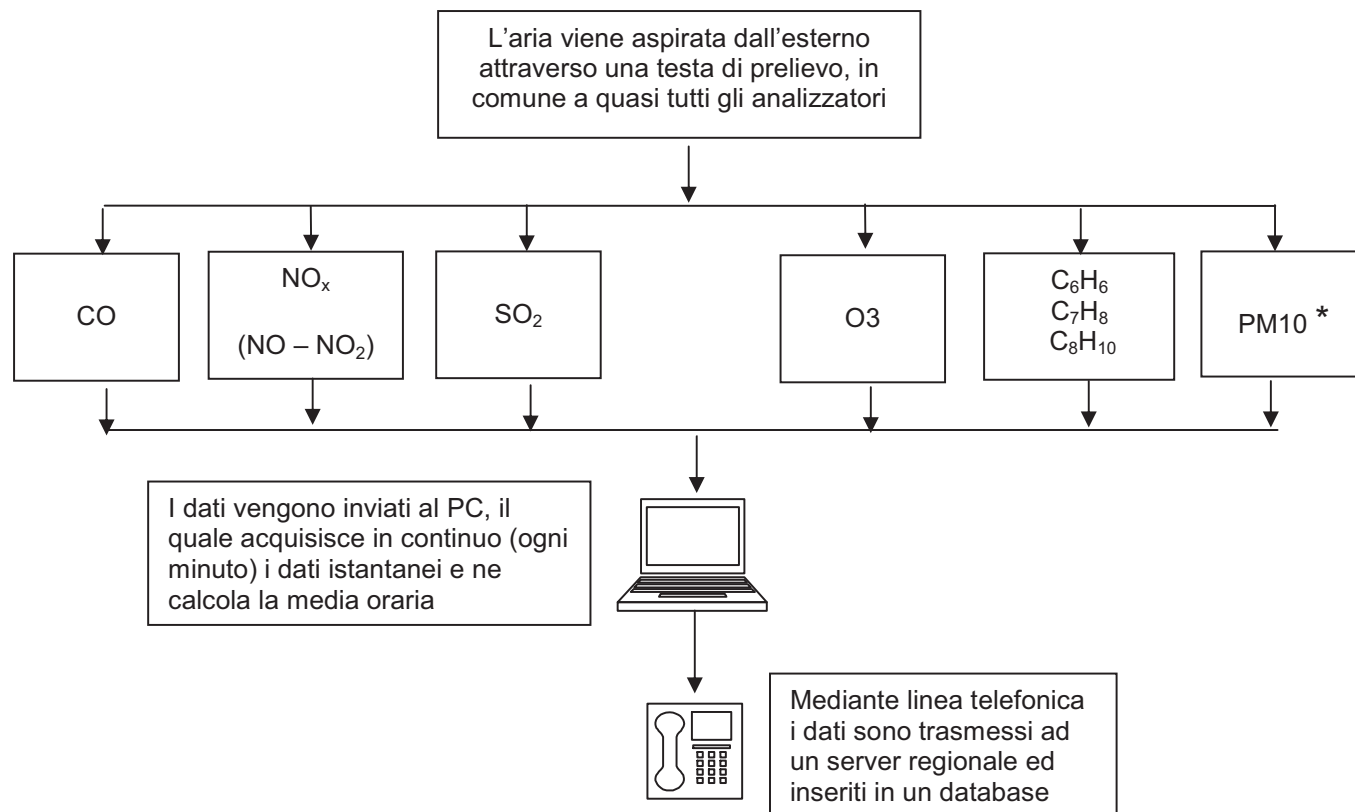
L’aria viene aspirata dall’esterno attraverso una testa di prelievo, in comune a quasi tutti gli analizzatori

CO

$NO_x$

$(NO – NO_2)$

$SO_2$

O3

$C_6H_6$
$C_7H_8$
$C_8H_{10}$

PM10 *

I dati vengono inviati al PC, il quale acquisisce in continuo (ogni minuto) i dati istantanei e ne calcola la media oraria

Mediante linea telefonica i dati sono trasmessi ad un server regionale ed inseriti in un database